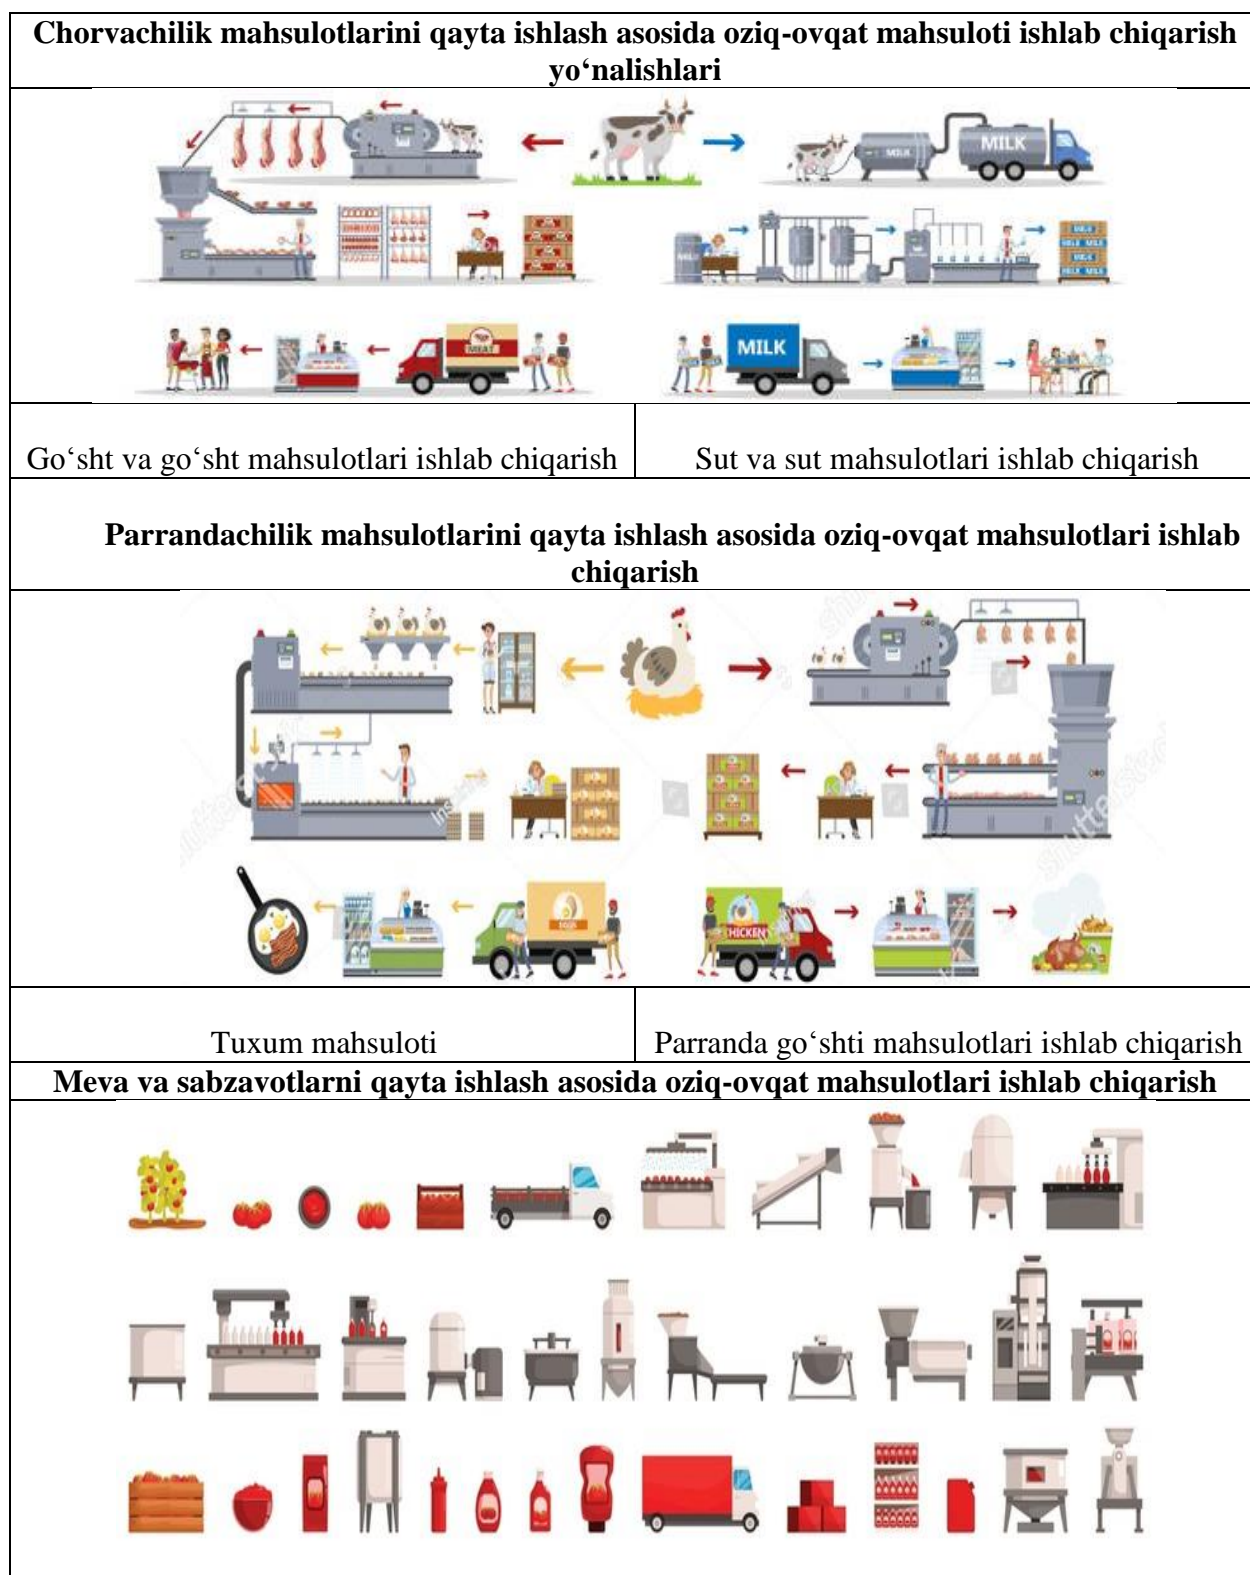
Chorvachilik mahsulotlarini qayta ishlash asosida oziq-ovqat mahsuloti ishlab chiqarish yo‘nalishlari

MILK

MILK

MEAT

MILK

| Go‘sht va go‘sht mahsulotlari ishlab chiqarish | Sut va sut mahsulotlari ishlab chiqarish |
|---|---|

Parrandachilik mahsulotlarini qayta ishlash asosida oziq-ovqat mahsulotlari ishlab chiqarish

HICKEN

| Tuxum mahsuloti | Parranda go‘shti mahsulotlari ishlab chiqarish |
|---|---|

Meva va sabzavotlarni qayta ishlash asosida oziq-ovqat mahsulotlari ishlab chiqarish